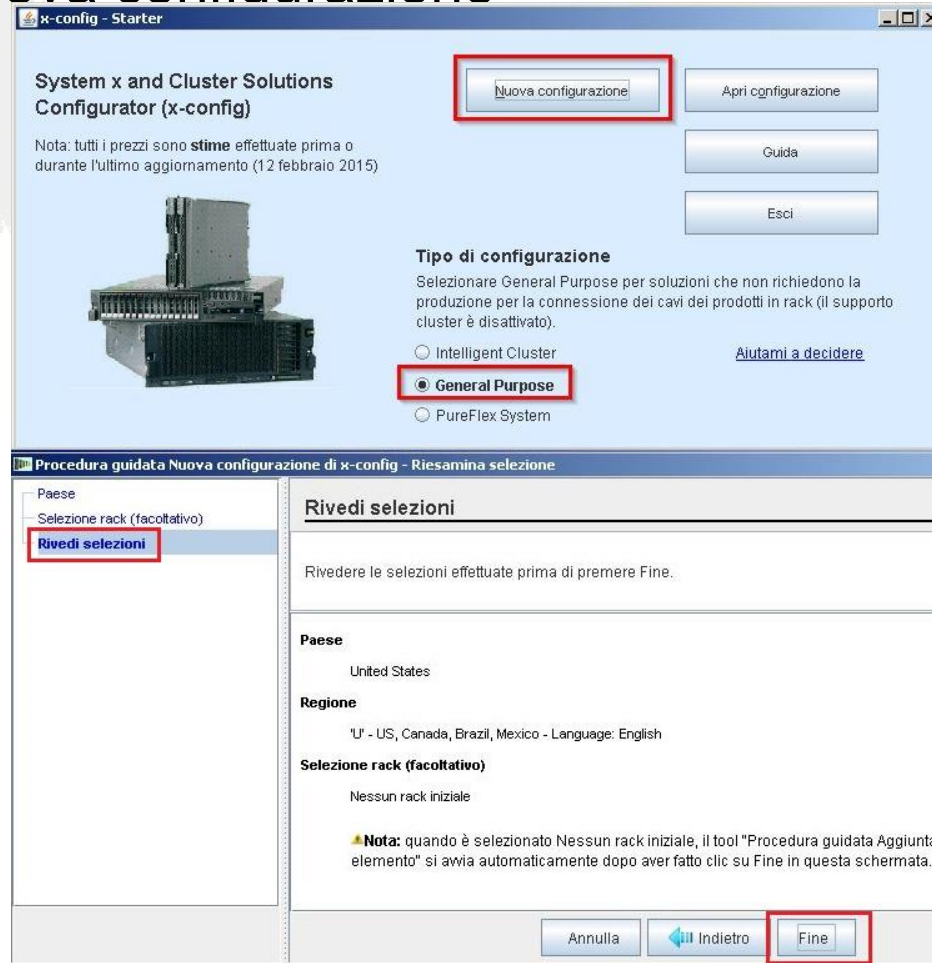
x-config - Starter

System x and Cluster Solutions Configurator (x-config)

Nota: tutti i prezzi sono **stime** effettuate prima o durante l'ultimo aggiornamento (12 febbraio 2015)

Nuova configurazione

Apri configurazione

Guida

Esci

Tipo di configurazione

Selezionare General Purpose per soluzioni che non richiedono la produzione per la connessione dei cavi dei prodotti in rack (il supporto cluster è disattivato).

Intelligent Cluster

Aiutami a decidere

General Purpose

PureFlex System

Procedura guidata Nuova configurazione di x-config - Riesamina selezione

Paese
Selezione rack (facoltativo)
Rivedi selezioni

Rivedi selezioni

Rivedere le selezioni effettuate prima di premere Fine.

Paese

United States

Regione

'U' - US, Canada, Brazil, Mexico - Language: English

Selezione rack (facoltativo)

Nessun rack iniziale

**Nota:** quando è selezionato Nessun rack iniziale, il tool "Procedura guidata Aggiunta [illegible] elemento" si avvia automaticamente dopo aver fatto clic su Fine in questa schermata.

Annulla

Indietro

Fine